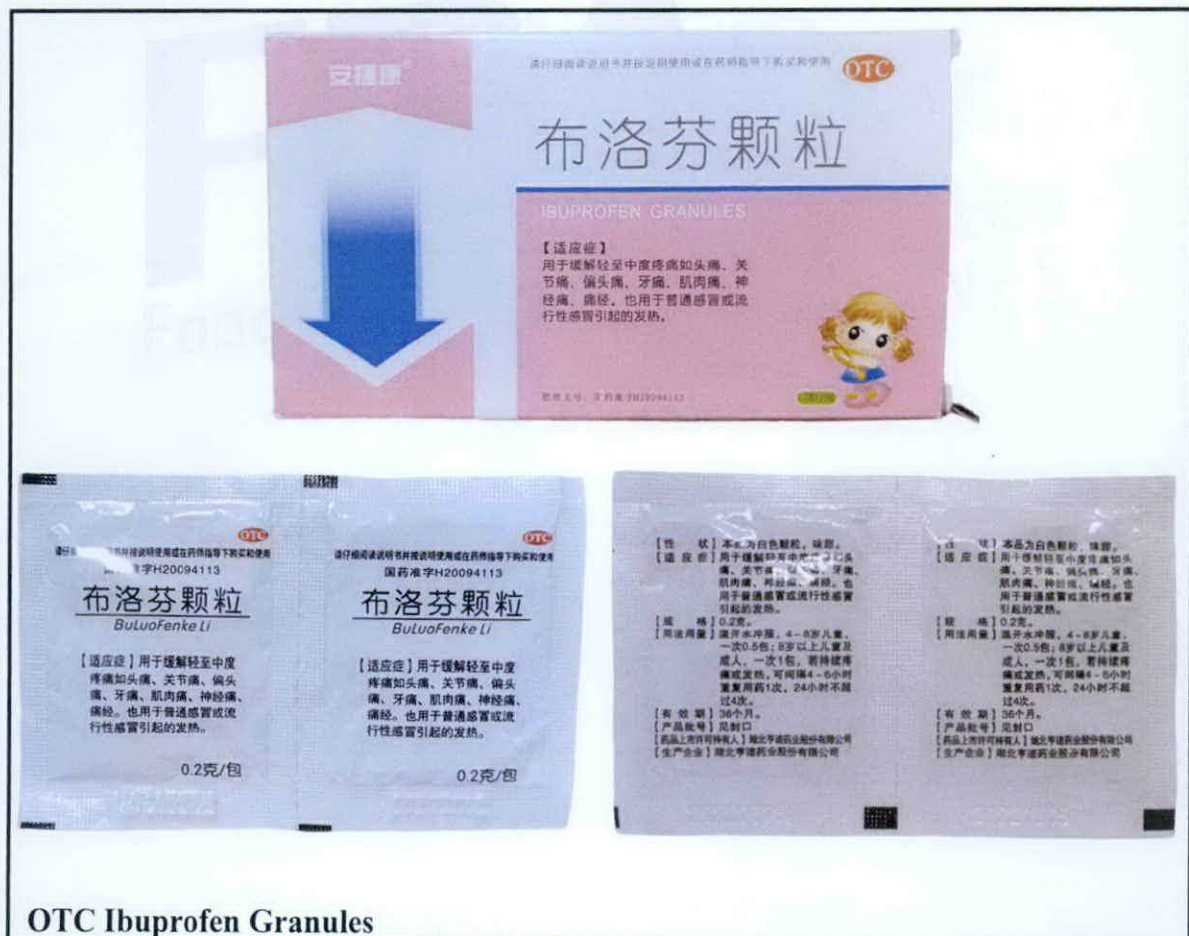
安福康

请仔细阅读说明书并按说明使用或在药师指导下购买和使用

OTC

布洛芬颗粒

IBUPROFEN GRANULES

【适应症】
用于缓解轻至中度疼痛如头痛、关节痛、偏头痛、牙痛、肌肉痛、神经痛、痛经。也用于普通感冒或流行性感冒引起的发热。

批准文号：国药准字H20094113

OTC

请仔细阅读说明书并按说明使用或在药师指导下购买和使用
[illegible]字H20094113

布洛芬颗粒
BuLuoFenke Li

【适应症】用于缓解轻至中度疼痛如头痛、关节痛、偏头痛、牙痛、肌肉痛、神经痛、痛经。也用于普通感冒或流行性感冒引起的发热。

0.2克/包

OTC

请仔细阅读说明书并按说明使用或在药师指导下购买和使用
国药准字H20094113

布洛芬颗粒
BuLuoFenke Li

【适应症】用于缓解轻至中度疼痛如头痛、关节痛、偏头痛、牙痛、肌肉痛、神经痛、痛经。也用于普通感冒或流行性感冒引起的发热。

0.2克/包

【性　状】本品为白色颗粒，味甜。
【适应症】用于缓解轻至中度疼痛如头痛、关节痛、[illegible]、牙痛、肌肉痛、神经痛、痛经。也用于普通感冒或流行性感冒引起的发热。
【规　格】0.2克。
【用法用量】温开水冲服，4－8岁儿童，一次0.5包；8岁以上儿童及成人，一次1包，若持续疼痛或发热，可间隔4－6小时重复用药1次，24小时不超过4次。
【有效期】36个月。
【产品批号】见封口
【药品上市许可持有人】湖北亨迪药业股份有限公司
【生产企业】湖北亨迪药业股份有限公司

【性　状】本品为白色颗粒，味甜。
【适应症】用于缓解轻至中度疼痛如头痛、关节痛、偏头痛、牙痛、肌肉痛、神经痛、痛经。也用于普通感冒或流行性感冒引起的发热。
【规　格】0.2克。
【用法用量】温开水冲服，4－8岁儿童，一次0.5包；8岁以上儿童及成人，一次1包，若持续疼痛或发热，可间隔4－6小时重复用药1次，24小时不超过4次。
【有效期】36个月。
【产品批号】见封口
【药品上市许可持有人】湖北亨迪药业股份有限公司
【生产企业】湖北亨迪药业股份有限公司

OTC Ibuprofen Granules